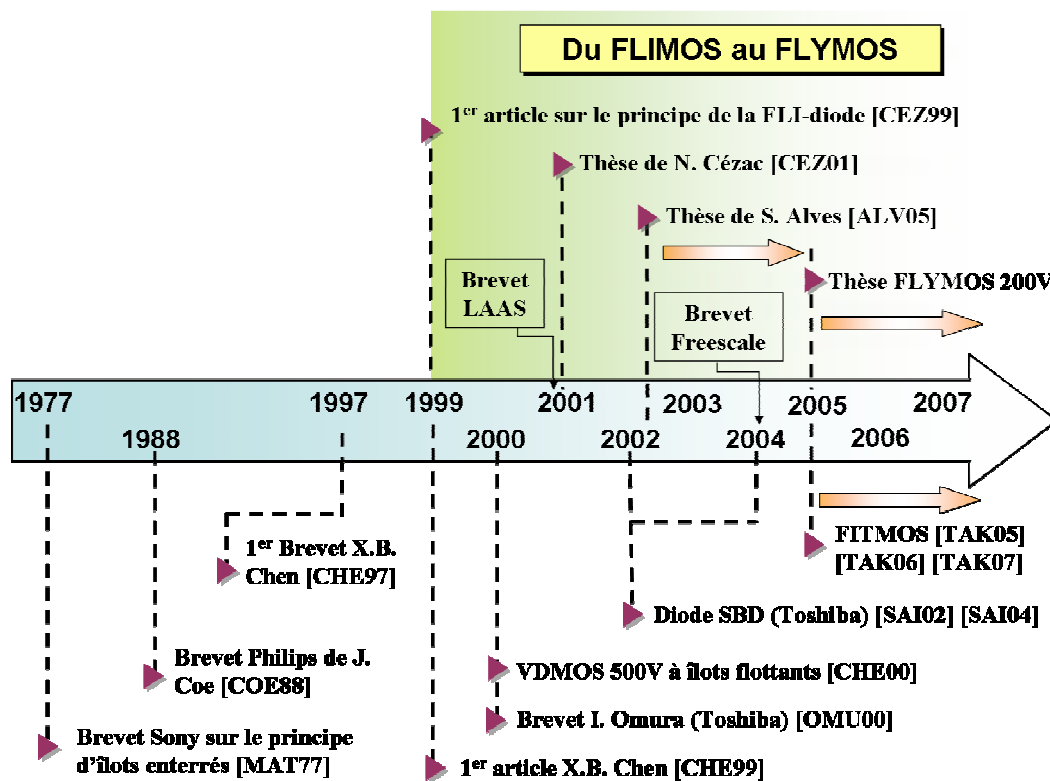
Du FLIMOS au FLYMOS

1$^{er}$ article sur le principe de la FLI-diode [CEZ99]

Thèse de N. Cézac [CEZ01]

Thèse de S. Alves [ALV05]

Thèse FLYMOS 200V

Brevet LAAS

Brevet Freescale

1977 1988 1997 1999 2000 2001 2002 2003 2004 2005 2006 2007

1$^{er}$ Brevet X.B. Chen [CHE97]

FITMOS [TAK05] [TAK06] [TAK07]

Diode SBD (Toshiba) [SAI02] [SAI04]

Brevet Philips de J. Coe [COE88]

VDMOS 500V à îlots flottants [CHE00]

Brevet I. Omura (Toshiba) [OMU00]

Brevet Sony sur le principe d'îlots enterrés [MAT77]

1$^{er}$ article X.B. Chen [CHE99]